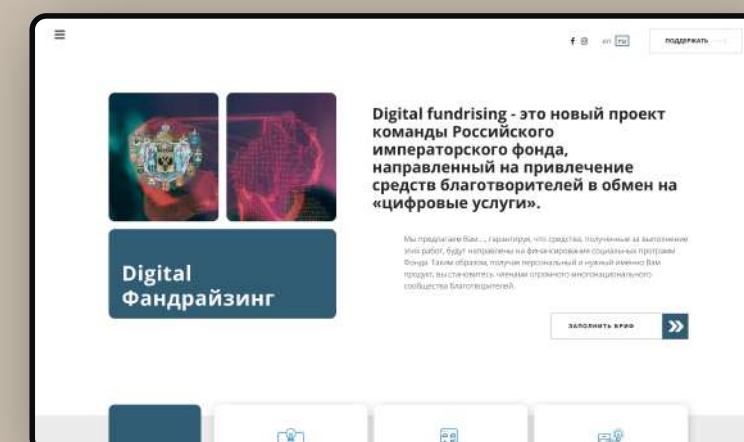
en ru

ПОДДЕРЖАТЬ

Digital fundrising - это новый проект команды Российского императорского фонда, направленный на привлечение средств благотворителей в обмен на «цифровые услуги».

Digital Фандрайзинг

Мы предлагаем Вам..., гарантируя, что средства, полученные за выполнение этих работ, будут направлены на финансирование социальных программ Фонда. Таким образом, получая персональный и нужный именно Вам продукт, вы становитесь членами огромного многонационального сообщества благотворителей.

ЗАПОЛНИТЬ БРИФ